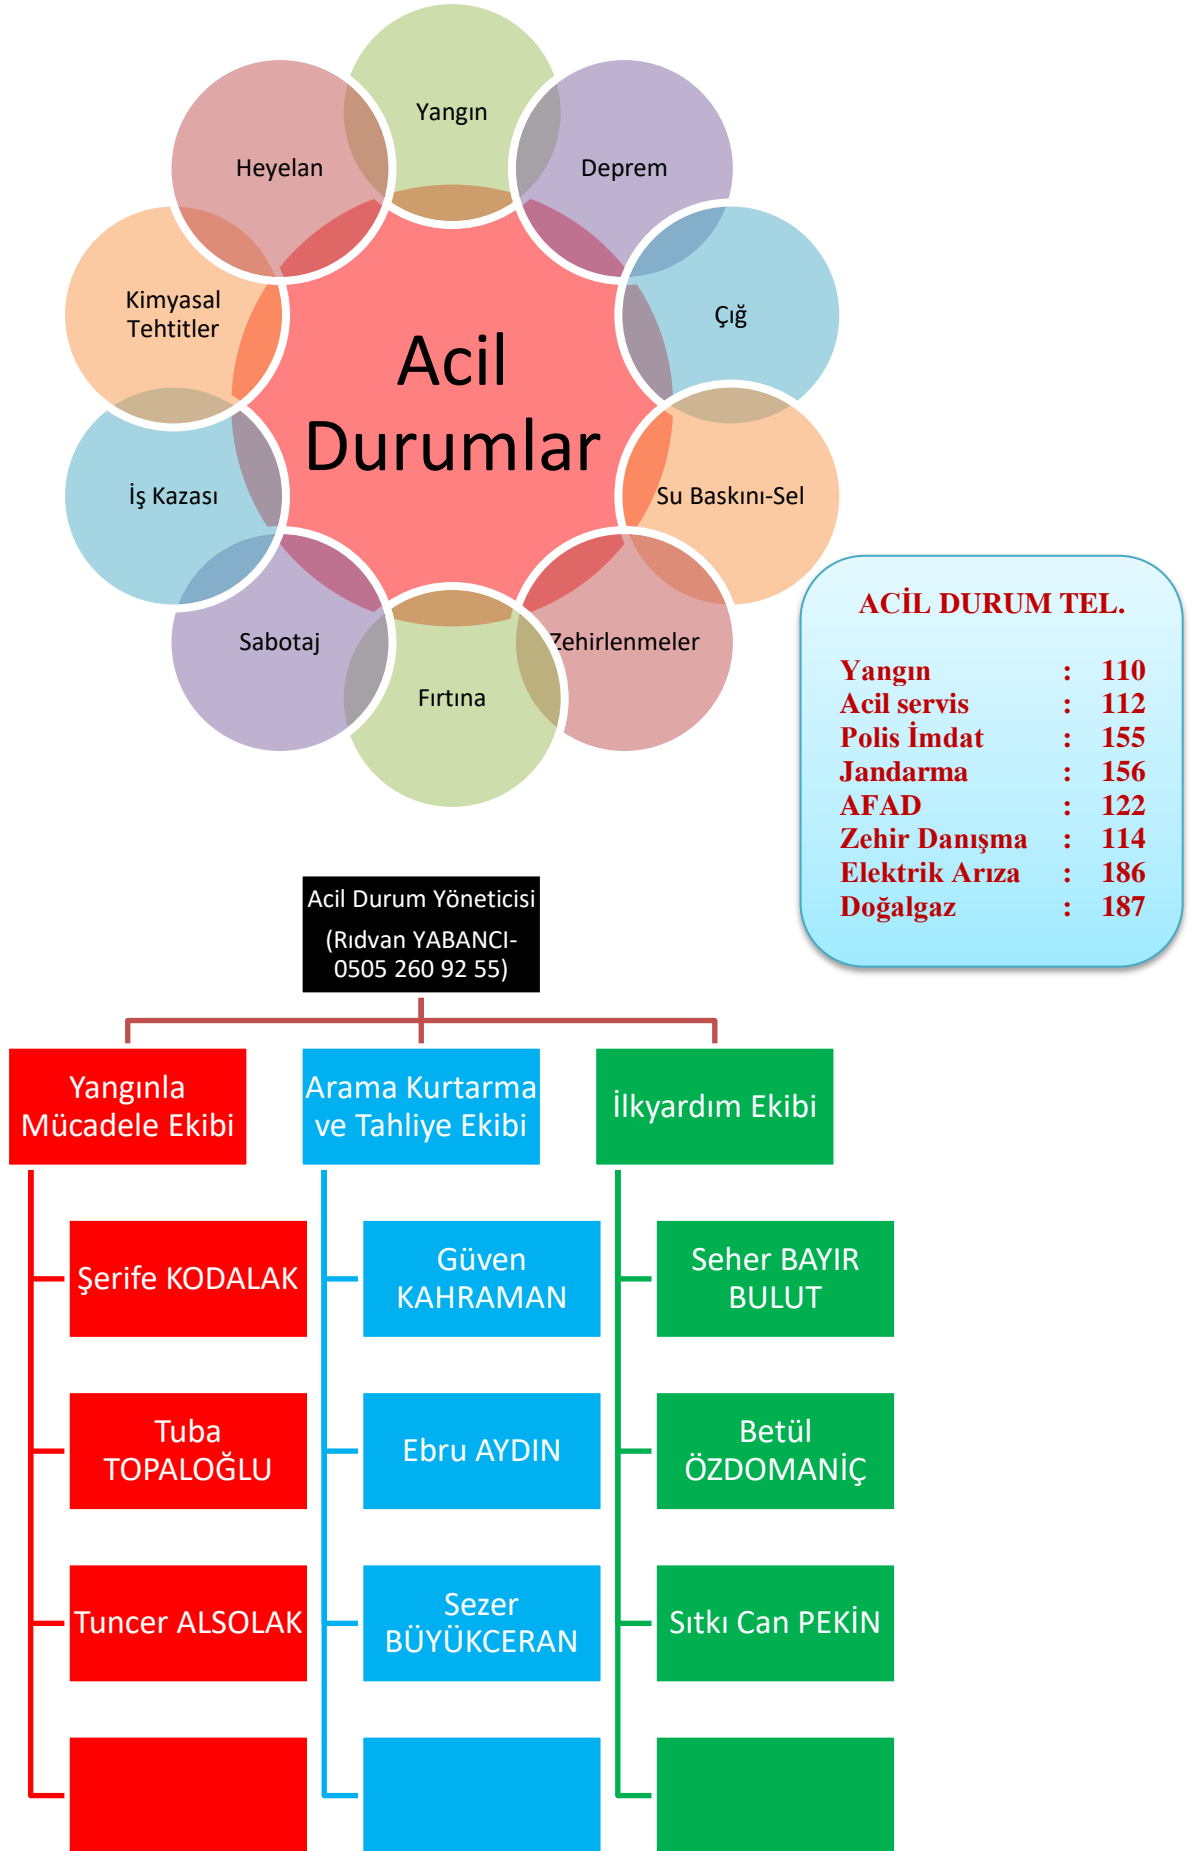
Yangın
Deprem
Çığ
Su Baskını-Sel
Zehirlenmeler
Fırtına
Sabotaj
İş Kazası
Kimyasal Tehtitler
Heyelan

Acil Durumlar

ACİL DURUM TEL.

| | | |
|---|---|---|
| Yangın | : | 110 |
| Acil servis | : | 112 |
| Polis İmdat | : | 155 |
| Jandarma | : | 156 |
| AFAD | : | 122 |
| Zehir Danışma | : | 114 |
| Elektrik Arıza | : | 186 |
| Doğalgaz | : | 187 |

Acil Durum Yöneticisi (Rıdvan YABANCI- 0505 260 92 55)

Yangınla Mücadele Ekibi

Şerife KODALAK

Tuba TOPALOĞLU

Tuncer ALSOLAK

Arama Kurtarma ve Tahliye Ekibi

Güven KAHRAMAN

Ebru AYDIN

Sezer BÜYÜKCERAN

İlkyardım Ekibi

Seher BAYIR BULUT

Betül ÖZDOMANİÇ

Sıtkı Can PEKİN